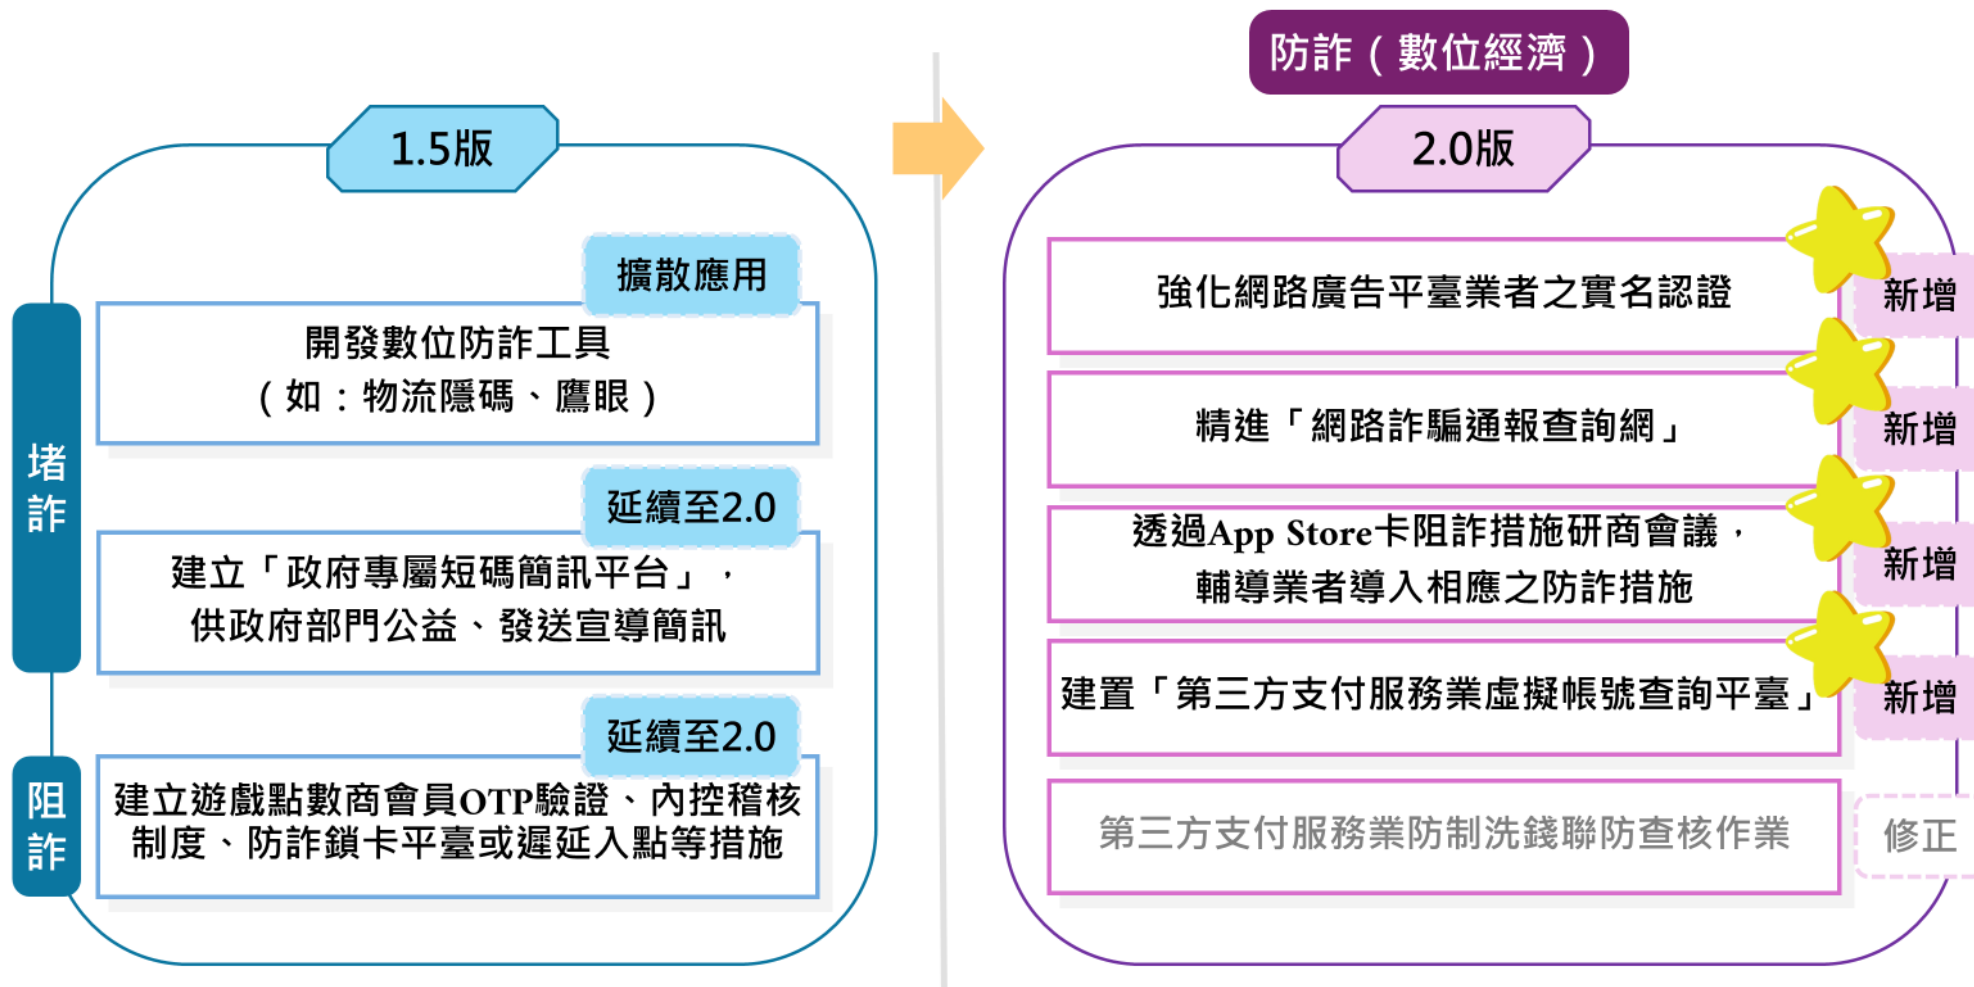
1.5版

堵詐

擴散應用

開發數位防詐工具
（如：物流隱碼、鷹眼）

延續至2.0

建立「政府專屬短碼簡訊平台」，供政府部門公益、發送宣導簡訊

阻詐

延續至2.0

建立遊戲點數商會員OTP驗證、內控稽核制度、防詐鎖卡平臺或遲延入點等措施

防詐（數位經濟）

2.0版

強化網路廣告平臺業者之實名認證

新增

精進「網路詐騙通報查詢網」

新增

透過App Store卡阻詐措施研商會議，輔導業者導入相應之防詐措施

新增

建置「第三方支付服務業虛擬帳號查詢平臺」

新增

第三方支付服務業防制洗錢聯防查核作業

修正